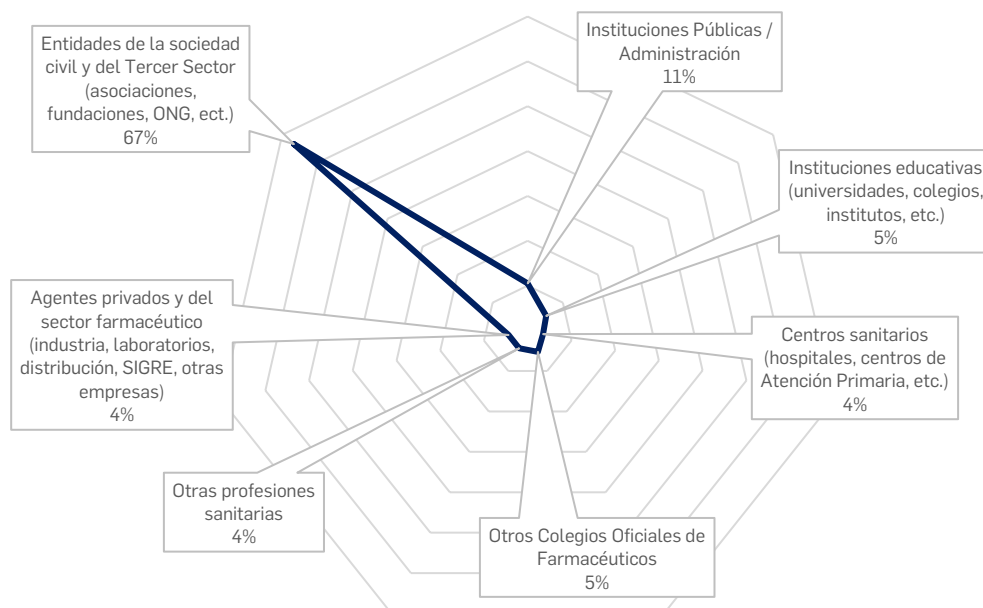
Entidades de la sociedad civil y del Tercer Sector (asociaciones, fundaciones, ONG, ect.) 67%

Instituciones Públicas / Administración 11%

Instituciones educativas (universidades, colegios, institutos, etc.) 5%

Agentes privados y del sector farmacéutico (industria, laboratorios, distribución, SIGRE, otras empresas) 4%

Centros sanitarios (hospitales, centros de Atención Primaria, etc.) 4%

Otras profesiones sanitarias 4%

Otros Colegios Oficiales de Farmacéuticos 5%